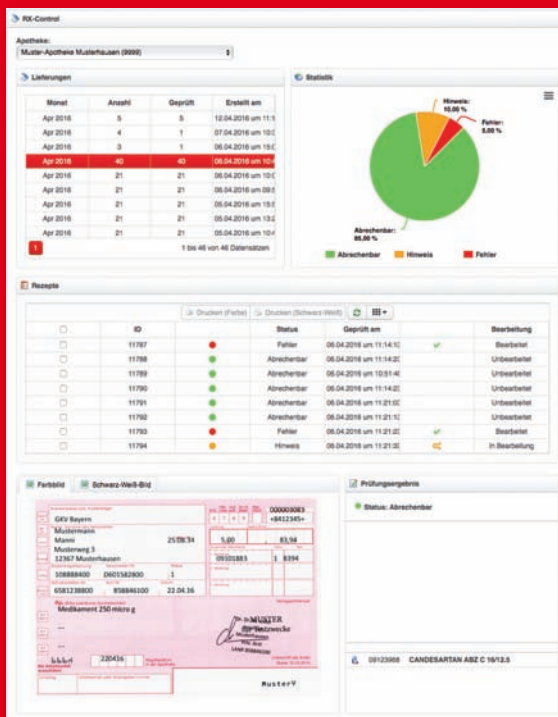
RX-Control

Apotheke:
Muster-Apotheke Musterhausen (9999)

Lieferungen

| Monat | Anzahl | Geprüft | Erstellt am |
|---|---|---|---|
| Apr 2016 | 5 | 5 | 12.04.2016 um 11:1 |
| Apr 2016 | 4 | 1 | 07.04.2016 um 11:1 |
| Apr 2016 | 3 | 1 | 06.04.2016 um 15:0 |
| Apr 2016 | 40 | 40 | 06.04.2016 um 10:4 |
| Apr 2016 | 21 | 21 | 06.04.2016 um 10:0 |
| Apr 2016 | 21 | 21 | 06.04.2016 um 09:5 |
| Apr 2016 | 21 | 21 | 05.04.2016 um 15:5 |
| Apr 2016 | 21 | 21 | 05.04.2016 um 13:2 |
| Apr 2016 | 21 | 21 | 05.04.2016 um 10:4 |

1

1 bis 46 von 46 Datensätzen

Statistik

Hinweis: 10,00 %
Fehler: 5,00 %
Abrechenbar: 85,00 %

Abrechenbar Hinweis Fehler

Rezepte

Drucken (Farbe) Drucken (Schwarz-Weiß)

| | ID | | Status | Geprüft am | | Bearbeitung |
|---|---|---|---|---|---|---|
| | 11787 | | Fehler | 06.04.2016 um 11:14:1 | | Bearbeitet |
| | 11788 | | Abrechenbar | 06.04.2016 um 11:14:2 | | Unbearbeitet |
| | 11789 | | Abrechenbar | 06.04.2016 um 10:51:4 | | Unbearbeitet |
| | 11790 | | Abrechenbar | 06.04.2016 um 11:14:2 | | Unbearbeitet |
| | 11791 | | Abrechenbar | 06.04.2016 um 11:21:0 | | Unbearbeitet |
| | 11792 | | Abrechenbar | 06.04.2016 um 11:21:1 | | Unbearbeitet |
| | 11793 | | Fehler | 06.04.2016 um 11:21:2 | | Bearbeitet |
| | 11794 | | Hinweis | 06.04.2016 um 11:21:3 | | In Bearbeitung |

Farbbild Schwarz-Weiß-Bild

GKV Bayern
Mustermann
Manni 25.08.34
Musterweg 3
12367 Musterhausen
108888400 D601582800 1
6581238800 858846100 22.04.16
Medikament 250 micro g
5,00 83,94
09503883 1 8394
000008083
+8412345+
220416
Dr. MUSTER
für Testzwecke
MusterV

Prüfungsergebnis

Status: Abrechenbar

09123968 CANDESARTAN ABZ C 16/12,5